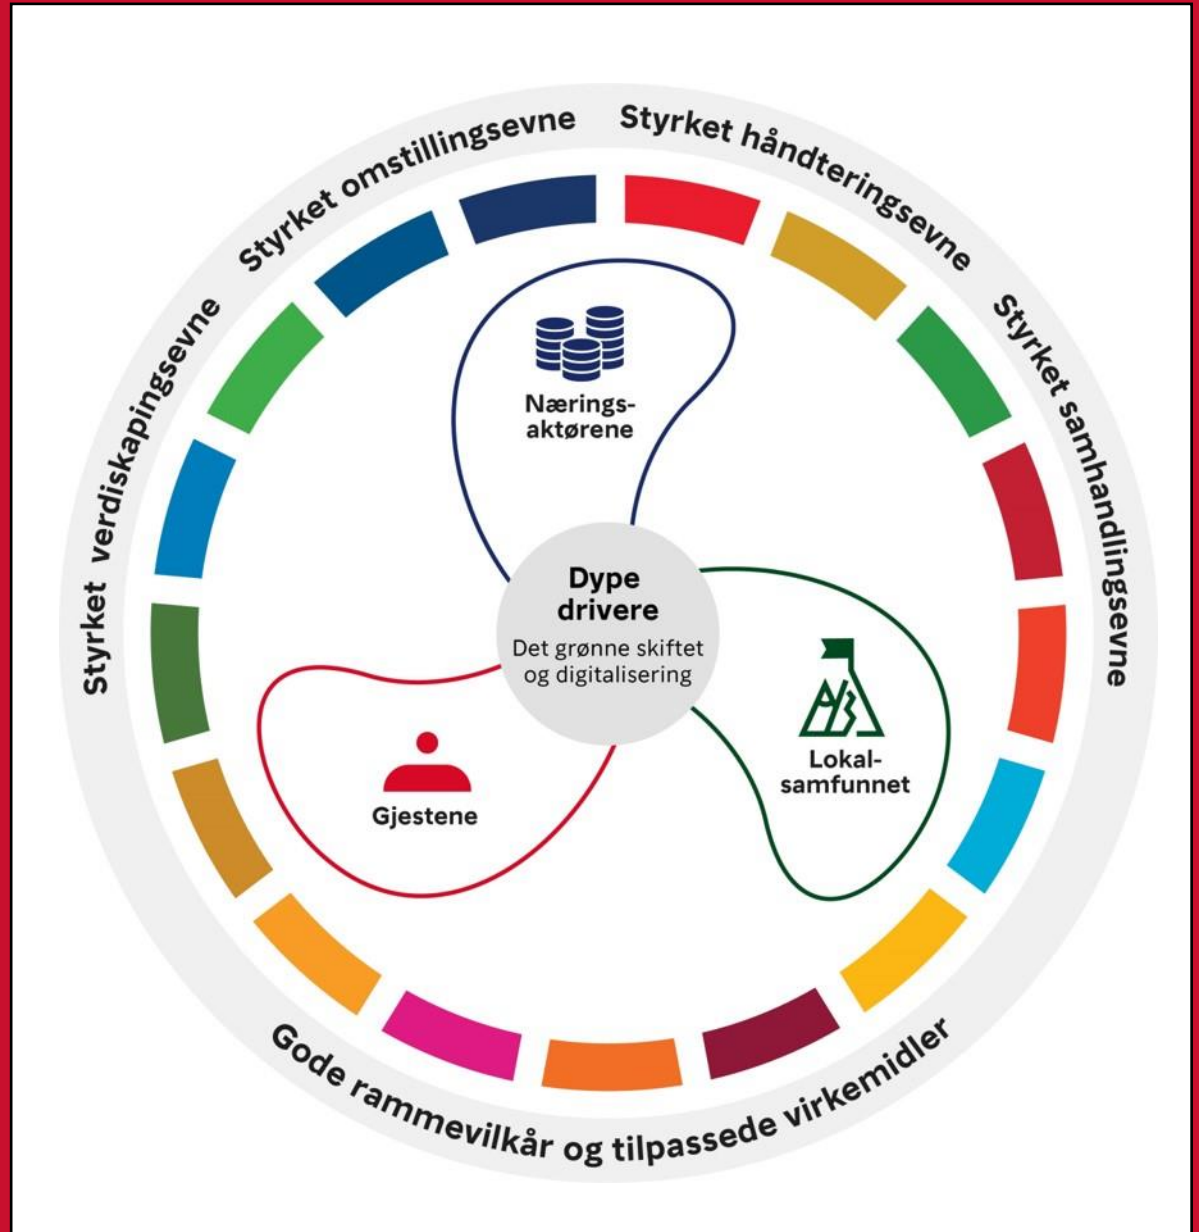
Styrket omstillingsevne

Styrket håndteringsevne

Styrket samhandlingsevne

Styrket verdiskapingsevne

Næringsaktørene

Dype drivere

Det grønne skiftet og digitalisering

Gjestene

Lokalsamfunnet

Gode rammevilkår og tilpassede virkemidler